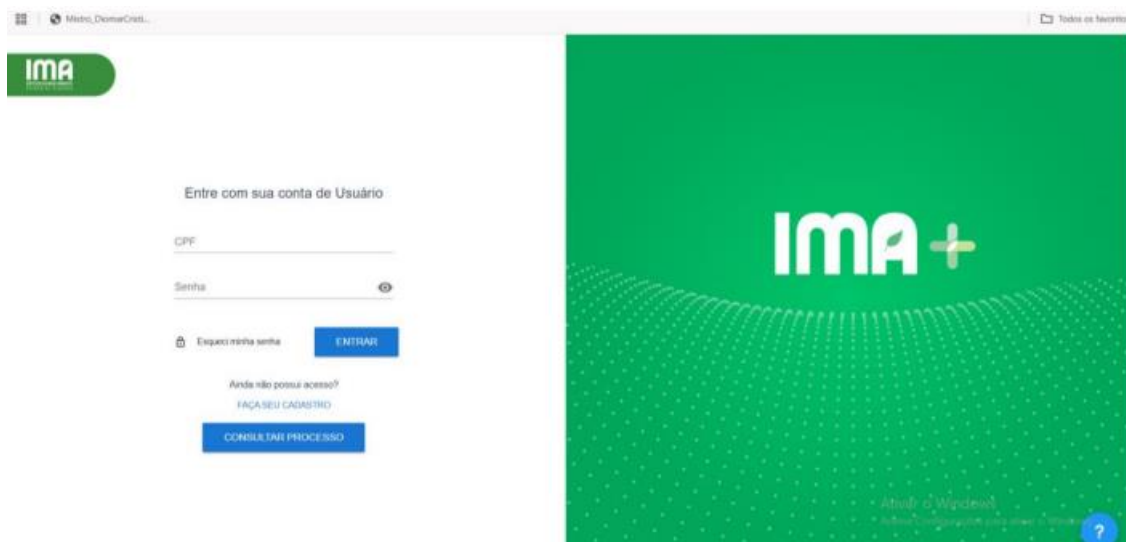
Mistro_DiomarCristi...

Todos os favoritos

IMA

Entre com sua conta de Usuário

CPF

Senha

Esqueci minha senha

ENTRAR

Ainda não possui acesso?

FAÇA SEU CADASTRO

CONSULTAR PROCESSO

IMA +

Ativar o Windows

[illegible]

?